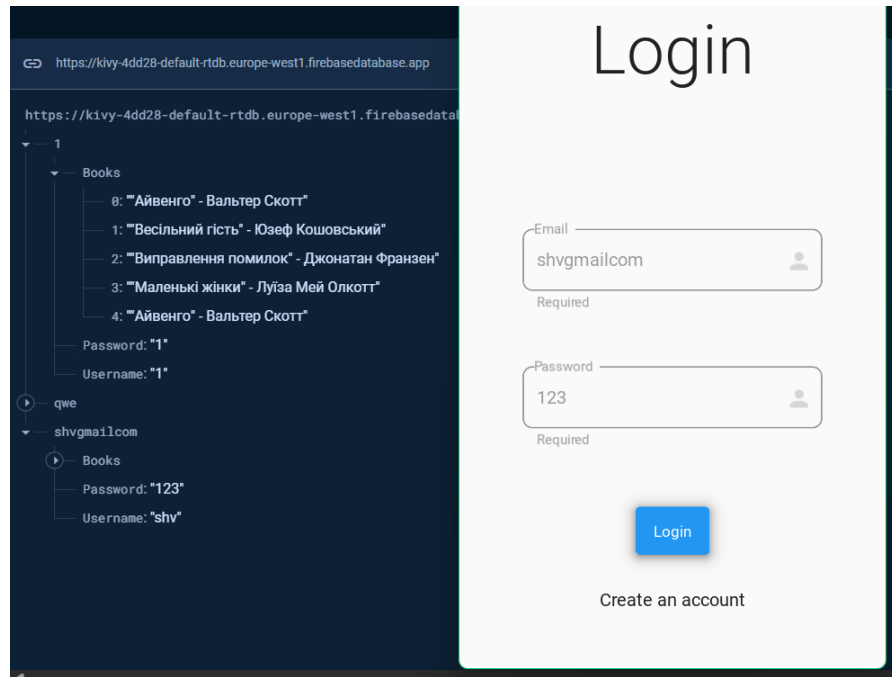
https://kivy-4dd28-default-rtdb.europe-west1.firebasedatabase.app

https://kivy-4dd28-default-rtdb.europe-west1.firebasedatab

1

Books

0: "'Айвенго' - Вальтер Скотт"

1: "'Весільний гість' - Юзеф Кошовський"

2: "'Виправлення помилок' - Джонатан Франзен"

3: "'Маленькі жінки' - Луїза Мей Олкотт"

4: "'Айвенго' - Вальтер Скотт"

Password: "1"

Username: "1"

qwe

shvgmailcom

Books

Password: "123"

Username: "shv"

Login

Email

shvgmailcom

Required

Password

123

Required

Login

Create an account